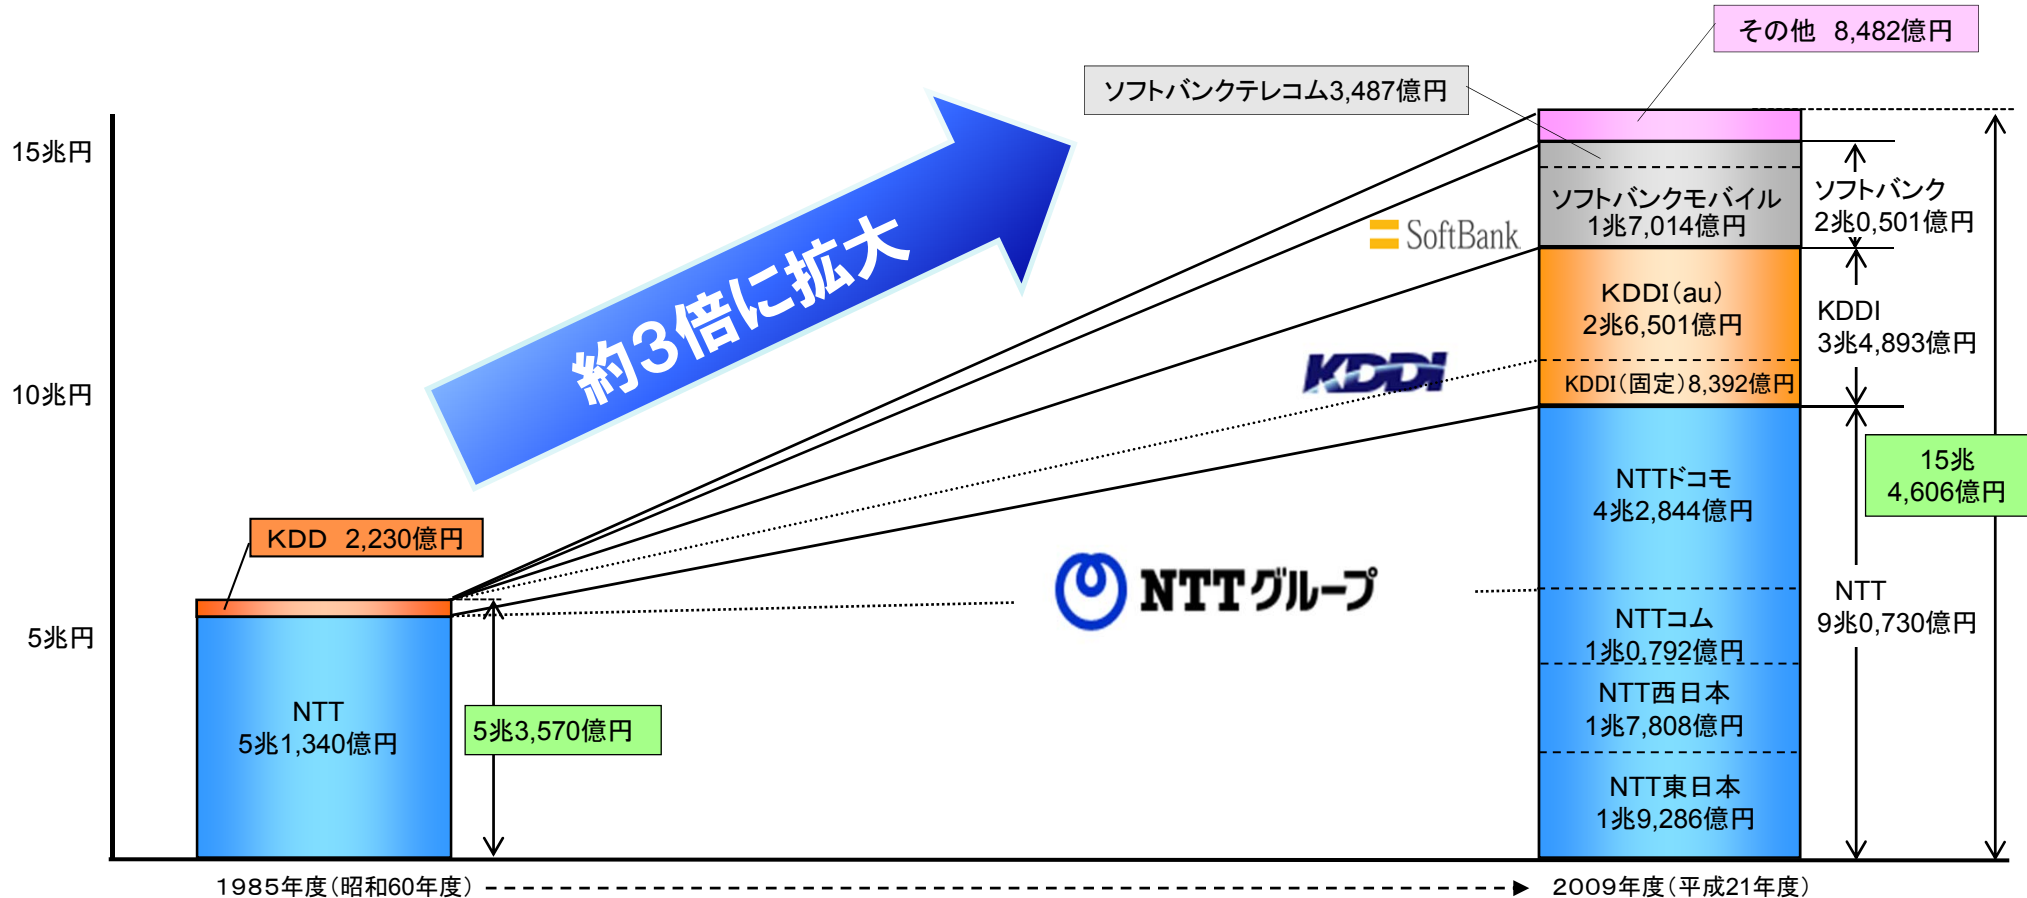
その他 8,482億円

ソフトバンクテレコム3,487億円

15兆円

10兆円

5兆円

約3倍に拡大

ソフトバンクモバイル
1兆7,014億円

SoftBank

ソフトバンク
2兆0,501億円

KDDI(au)
2兆6,501億円

KDDI

KDDI
3兆4,893億円

KDDI(固定)8,392億円

15兆
4,606億円

NTTドコモ
4兆2,844億円

KDD 2,230億円

NTTグループ

NTT
9兆0,730億円

NTTコム
1兆0,792億円

NTT
5兆1,340億円

5兆3,570億円

NTT西日本
1兆7,808億円

NTT東日本
1兆9,286億円

1985年度(昭和60年度)

2009年度(平成21年度)